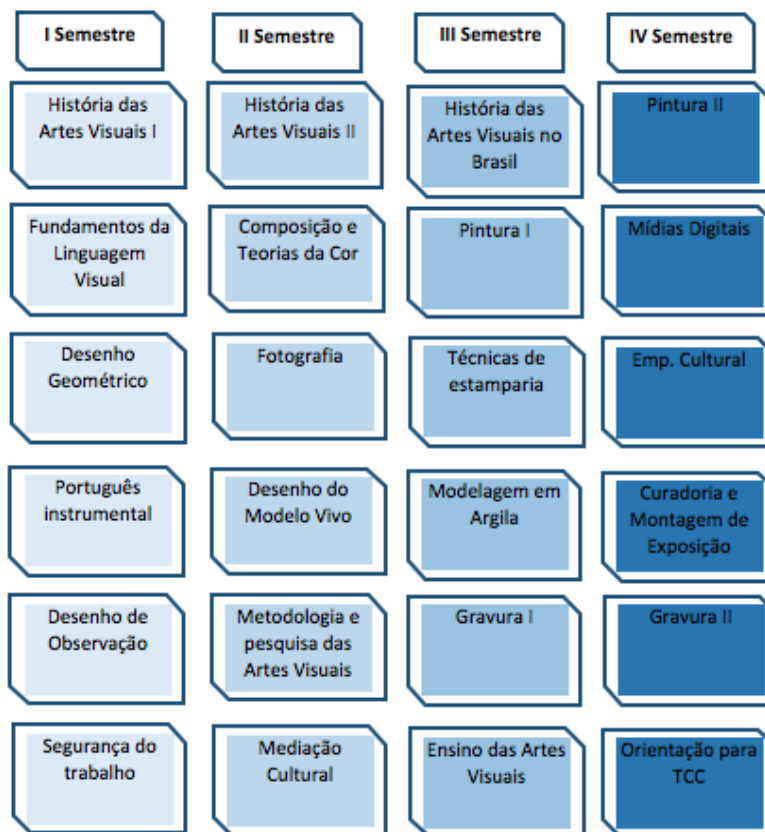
| I Semestre | II Semestre | III Semestre | IV Semestre |
|---|---|---|---|
| História das Artes Visuais I | História das Artes Visuais II | História das Artes Visuais no Brasil | Pintura II |
| Fundamentos da Linguagem Visual | Composição e Teorias da Cor | Pintura I | Mídias Digitais |
| Desenho Geométrico | Fotografia | Técnicas de estamparia | Emp. Cultural |
| Português instrumental | Desenho do Modelo Vivo | Modelagem em Argila | Curadoria e Montagem de Exposição |
| Desenho de Observação | Metodologia e pesquisa das Artes Visuais | Gravura I | Gravura II |
| Segurança do trabalho | Mediação Cultural | Ensino das Artes Visuais | Orientação para TCC |